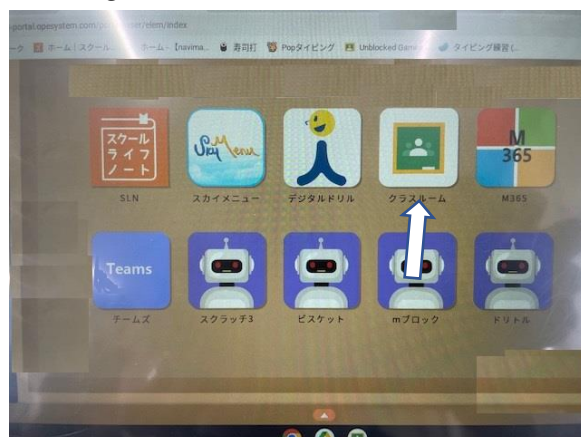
portal.opesystem.com/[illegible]/elem/index

ーク ホーム | スクール... ホーム - 【navima... 寿司打 Popタイピング Unblocked Game... タイピング練習(...

スクール ライフ ノート
SLN

Sky Menu
スカイメニュー

デジタルドリル

クラスルーム

M 365
M365

Teams
チームズ

スクラッチ3

ビスケット

mブロック

ドリトル